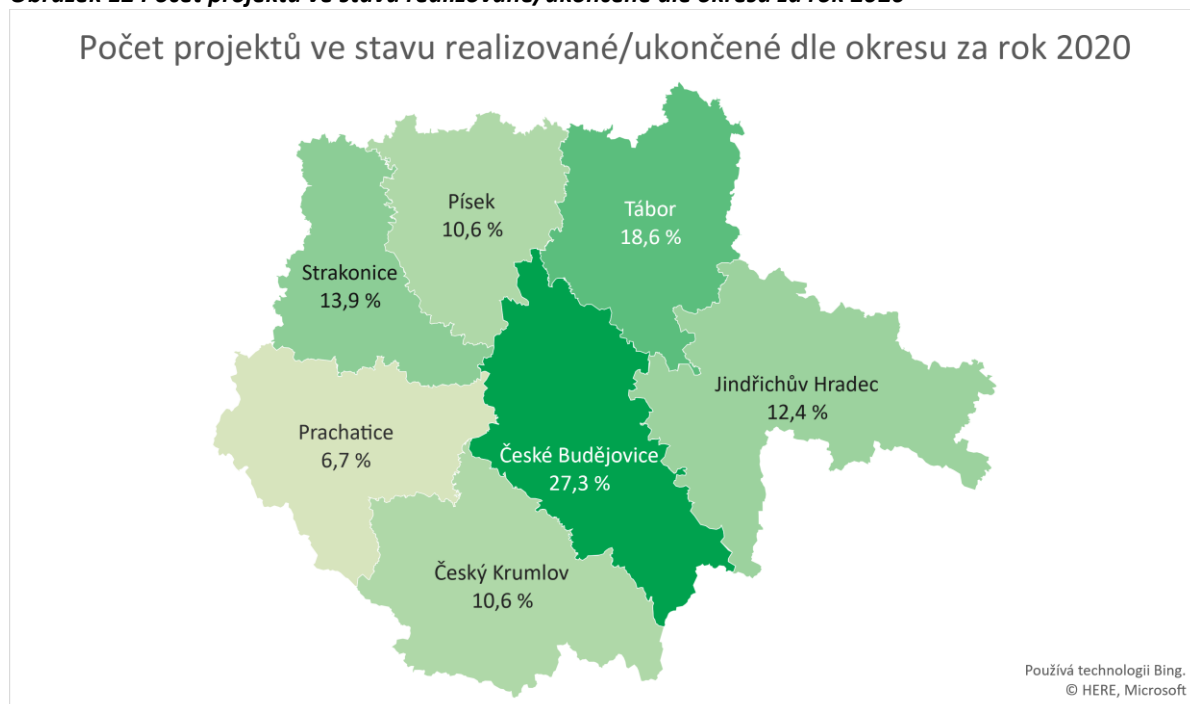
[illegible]

Počet projektů ve stavu realizované/ukončené dle okresu za rok 2020

Písek
10,6 %

Tábor
18,6 %

Strakonice
13,9 %

Jindřichův Hradec
12,4 %

Prachatice
6,7 %

České Budějovice
27,3 %

Český Krumlov
10,6 %

Používá technologii Bing.
© HERE, Microsoft